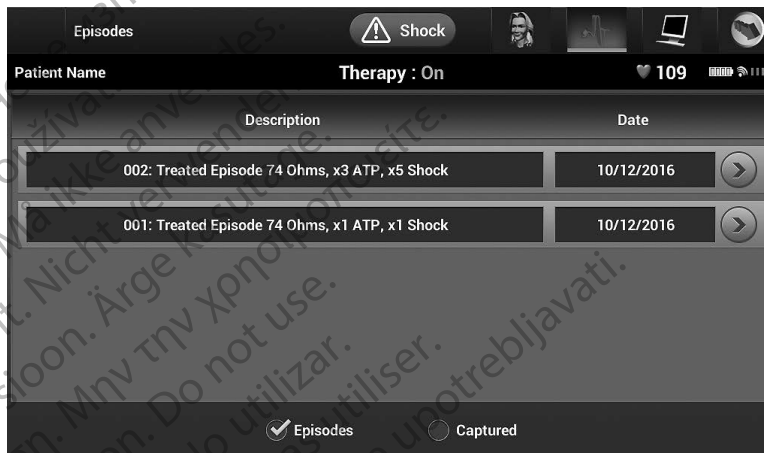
Episodes

Shock

Patient Name

Therapy : On

109

| Description | Date |
|---|---|
| 002: Treated Episode 74 Ohms, x3 ATP, x5 Shock | 10/12/2016 |
| 001: Treated Episode 74 Ohms, x1 ATP, x1 Shock | 10/12/2016 |

Episodes

Captured

používat. anvendes. ikke anvendes. Nicht verwenden. Ärge kasutage. Μην την χρησιμοποιείτε. Do not use. No utilizar. Ne pas utiliser. upotrebljavati.